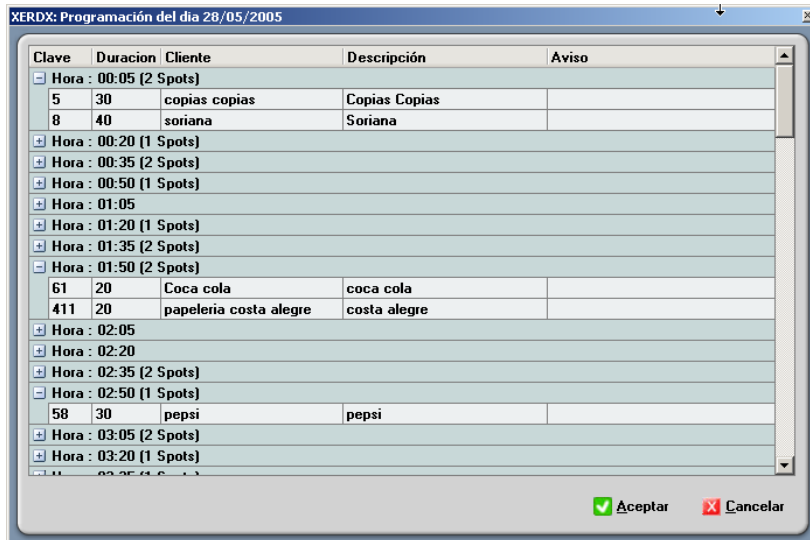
XERDX: Programación del dia 28/05/2005

| Clave | Duracion | Cliente | Descripción | Aviso |
|---|---|---|---|---|
| Hora : 00:05 (2 Spots) | | | | |
| 5 | 30 | copias copias | Copias Copias | |
| 8 | 40 | soriana | Soriana | |
| Hora : 00:20 (1 Spots) | | | | |
| Hora : 00:35 (2 Spots) | | | | |
| Hora : 00:50 (1 Spots) | | | | |
| Hora : 01:05 | | | | |
| Hora : 01:20 (1 Spots) | | | | |
| Hora : 01:35 (2 Spots) | | | | |
| Hora : 01:50 (2 Spots) | | | | |
| 61 | 20 | Coca cola | coca cola | |
| 411 | 20 | papeleria costa alegre | costa alegre | |
| Hora : 02:05 | | | | |
| Hora : 02:20 | | | | |
| Hora : 02:35 (2 Spots) | | | | |
| Hora : 02:50 (1 Spots) | | | | |
| 58 | 30 | pepsi | pepsi | |
| Hora : 03:05 (2 Spots) | | | | |
| Hora : 03:20 (1 Spots) | | | | |
| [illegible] | | | | |

Aceptar
Cancelar